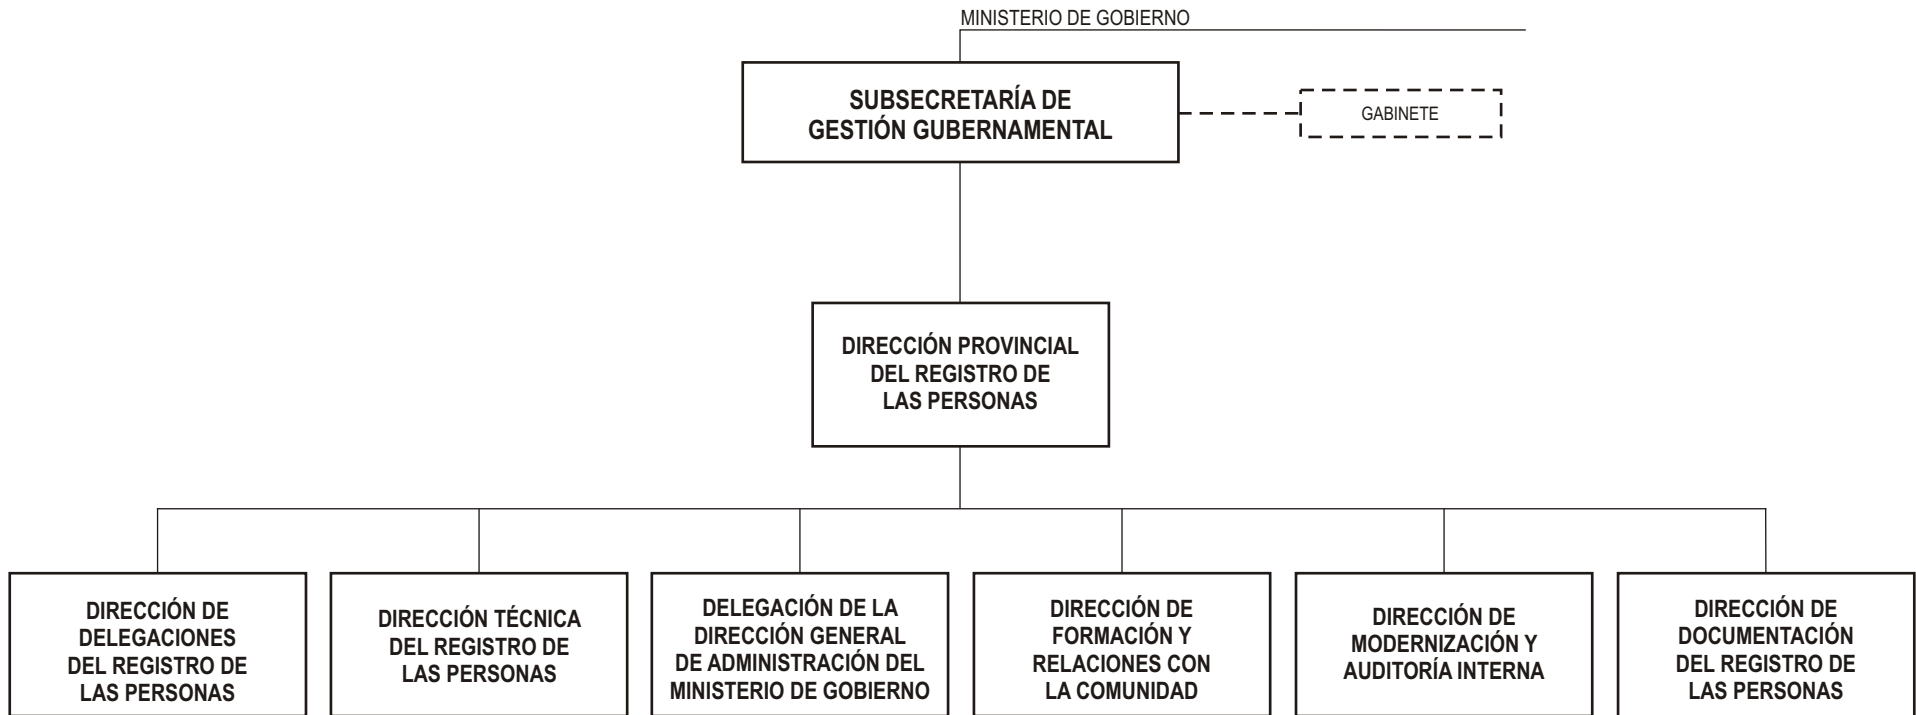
MINISTERIO DE GOBIERNO

SUBSECRETARÍA DE GESTIÓN GUBERNAMENTAL

GABINETE

DIRECCIÓN PROVINCIAL DEL REGISTRO DE LAS PERSONAS

DIRECCIÓN DE DELEGACIONES DEL REGISTRO DE LAS PERSONAS

DIRECCIÓN TÉCNICA DEL REGISTRO DE LAS PERSONAS

DELEGACIÓN DE LA DIRECCIÓN GENERAL DE ADMINISTRACIÓN DEL MINISTERIO DE GOBIERNO

DIRECCIÓN DE FORMACIÓN Y RELACIONES CON LA COMUNIDAD

DIRECCIÓN DE MODERNIZACIÓN Y AUDITORÍA INTERNA

DIRECCIÓN DE DOCUMENTACIÓN DEL REGISTRO DE LAS PERSONAS